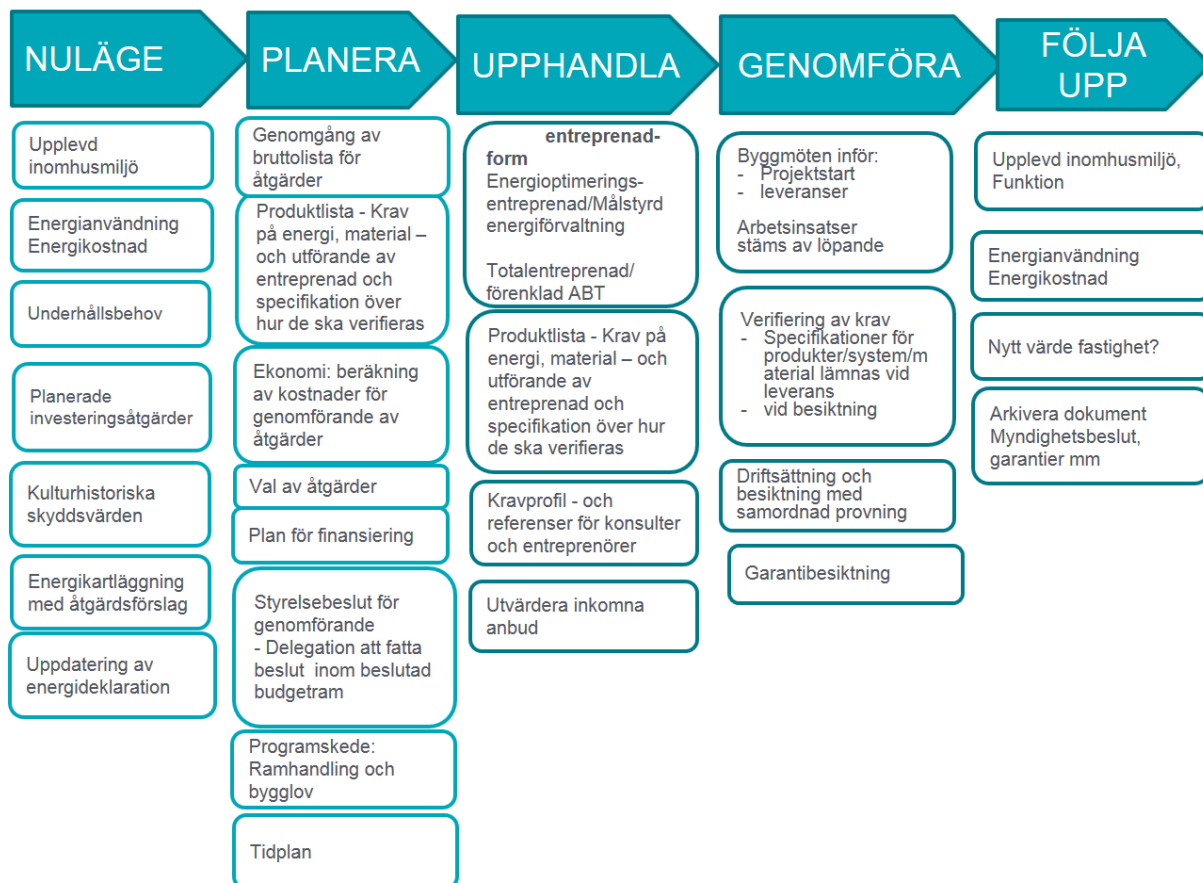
NULÄGE

Upplevd inomhusmiljö

Energianvändning Energikostnad

Underhållsbehov

Planerade investeringsåtgärder

Kulturhistoriska skyddsvärden

Energikartläggning med åtgärdsförslag

Uppdatering av energideklaration

PLANERA

Genomgång av bruttolista för åtgärder

Produktlista - Krav på energi, material – och utförande av entreprenad och specifikation över hur de ska verifieras

Ekonomi: beräkning av kostnader för genomförande av åtgärder

Val av åtgärder

Plan för finansiering

Styrelsebeslut för genomförande
- Delegation att fatta beslut inom beslutad budgetram

Programskede: Ramhandling och bygglov

Tidplan

UPPHANDLA

entreprenad-form
Energioptimerings-entreprenad/Målstyrd energiförvaltning

Totalentreprenad/ förenklad ABT

Produktlista - Krav på energi, material – och utförande av entreprenad och specifikation över hur de ska verifieras

Kravprofil - och referenser för konsulter och entreprenörer

Utvärdera inkomna anbud

GENOMFÖRA

Byggmöten inför:
- Projektstart
- leveranser

Arbetsinsatser stäms av löpande

Verifiering av krav
- Specifikationer för produkter/system/material lämnas vid leverans
- vid besiktning

Driftsättning och besiktning med samordnad provning

Garantibesiktning

FÖLJA UPP

Upplevd inomhusmiljö, Funktion

Energianvändning Energikostnad

Nytt värde fastighet?

Arkivera dokument Myndighetsbeslut, garantier mm